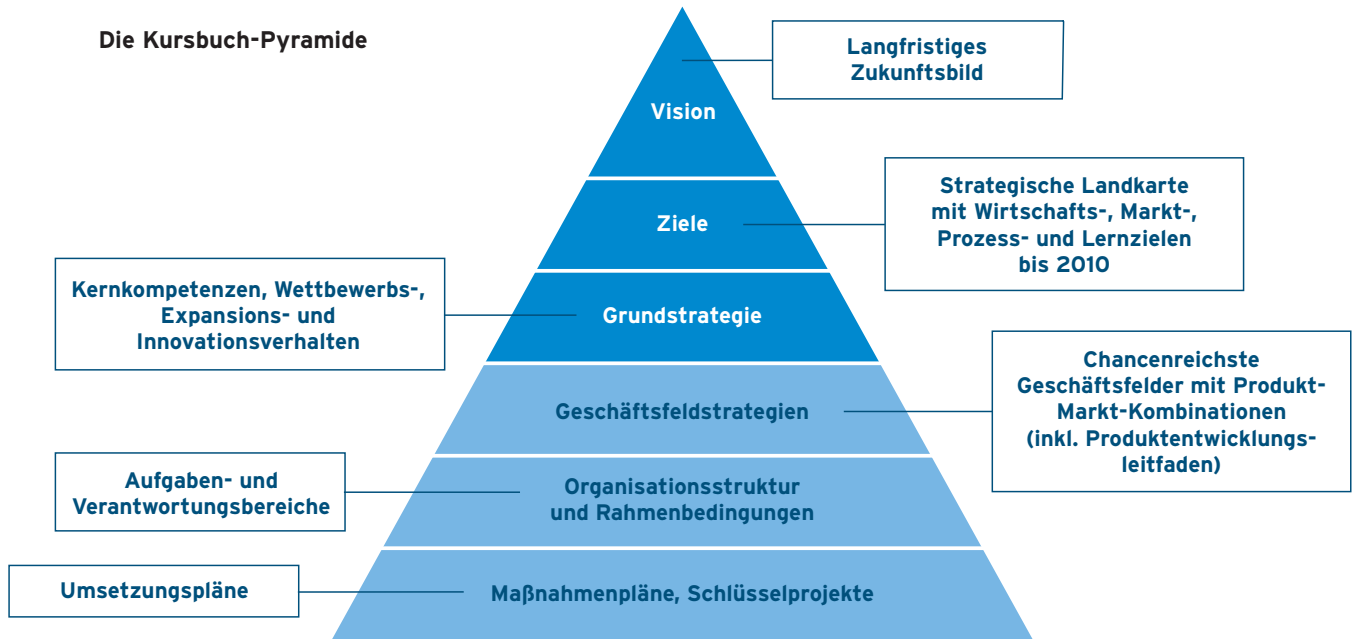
Die Kursbuch-Pyramide

Langfristiges Zukunftsbild

Vision

Strategische Landkarte mit Wirtschafts-, Markt-, Prozess- und Lernzielen bis 2010

Ziele

Kernkompetenzen, Wettbewerbs-, Expansions- und Innovationsverhalten

Grundstrategie

Chancenreichste Geschäftsfelder mit Produkt-Markt-Kombinationen (inkl. Produktentwicklungsleitfaden)

Geschäftsfeldstrategien

Aufgaben- und Verantwortungsbereiche

Organisationsstruktur und Rahmenbedingungen

Umsetzungspläne

Maßnahmenpläne, Schlüsselprojekte